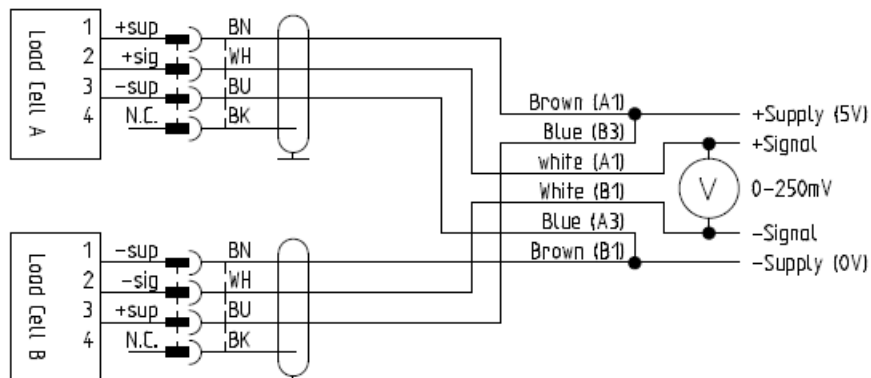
Load Cell A
1 +sup BN
2 +sig WH
3 −sup BU
4 N.C. BK

Load Cell B
1 −sup BN
2 −sig WH
3 +sup BU
4 N.C. BK

Brown (A1)
Blue (B3)
white (A1)
White (B1)
Blue (A3)
Brown (B1)

+Supply (5V)
+Signal
V
0–250mV
−Signal
−Supply (0V)